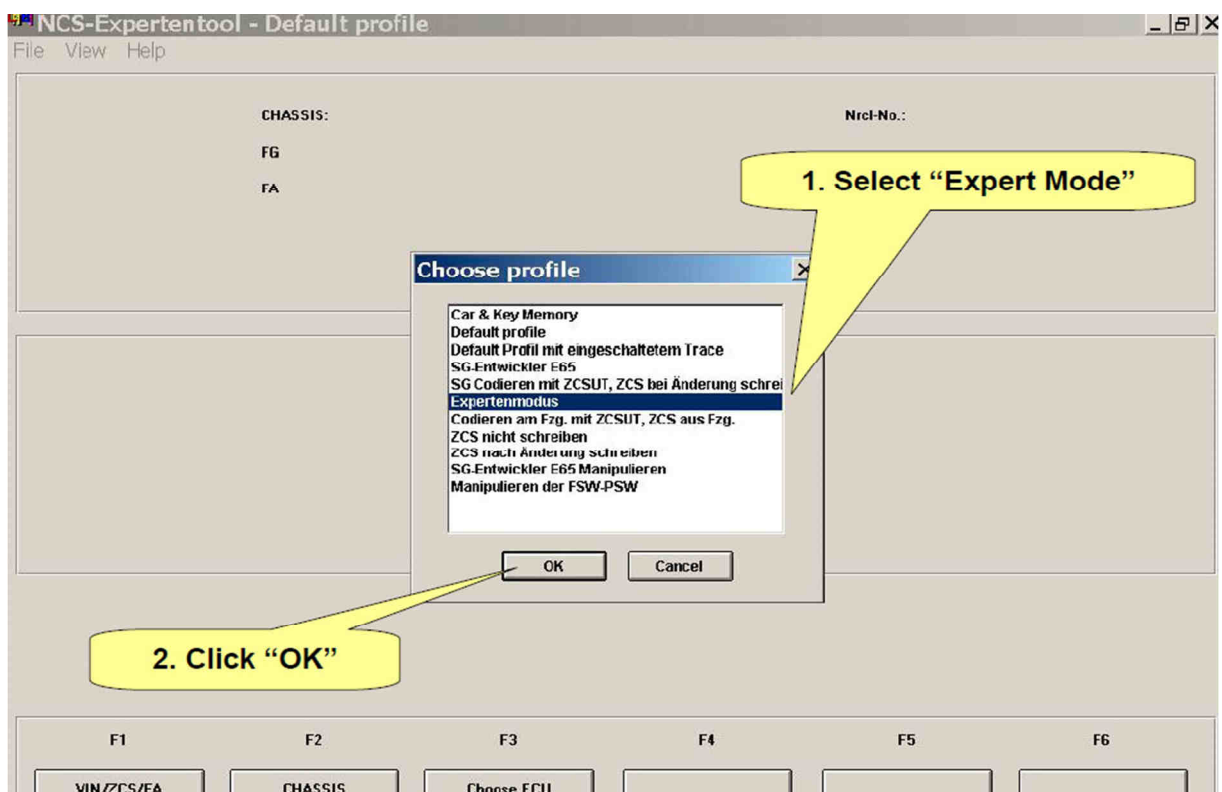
NCS-Expertentool - Default profile
File View Help

CHASSIS:
FG
FA

Nrcl-No.:

1. Select “Expert Mode”

Choose profile

Car & Key Memory
Default profile
Default Profil mit eingeschaltetem Trace
SG-Entwickler E65
SG Codieren mit ZCSUT, ZCS bei Änderung schrei
Expertenmodus
Codieren am Fzg. mit ZCSUT, ZCS aus Fzg.
ZCS nicht schreiben
ZCS nach Änderung schreiben
SG-Entwickler E65 Manipulieren
Manipulieren der FSW-PSW

OK
Cancel

2. Click “OK”

F1
F2
F3
F4
F5
F6

VIN/ZCS/FA
CHASSIS
Choose ECU